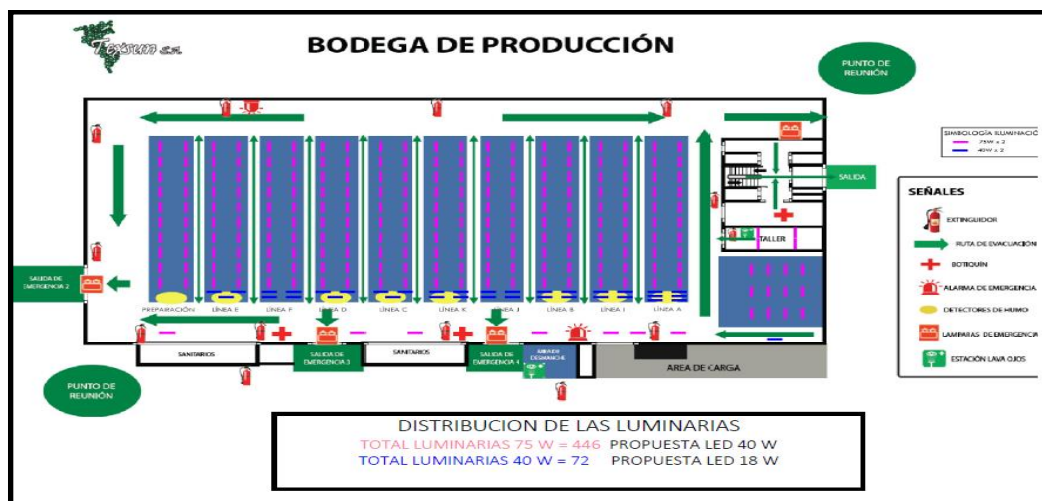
Texsem s.a.

BODEGA DE PRODUCCIÓN

PUNTO DE REUNIÓN

SIMBOLOGÍA ILUMINACIÓN
75W x 2
40W x 2

SALIDA

SEÑALES
EXTINGUIDOR
RUTA DE EVACUACIÓN
BOTIQUÍN
ALARMA DE EMERGENCIA
DETECTORES DE HUMO
LAMPARAS DE EMERGENCIA
ESTACIÓN LAVA OJOS

TALLER

SALIDA DE EMERGENCIA 2

PREPARACIÓN
LÍNEA E
LÍNEA F
LÍNEA D
LÍNEA C
LÍNEA K
LÍNEA J
LÍNEA B
LÍNEA I
LÍNEA A

SANITARIOS
SALIDA DE EMERGENCIA 3
SANITARIOS
SALIDA DE EMERGENCIA 4
ÁREA DE DESMANCHE
AREA DE CARGA

PUNTO DE REUNIÓN

DISTRIBUCION DE LAS LUMINARIAS
TOTAL LUMINARIAS 75 W = 446 PROPUESTA LED 40 W
TOTAL LUMINARIAS 40 W = 72 PROPUESTA LED 18 W